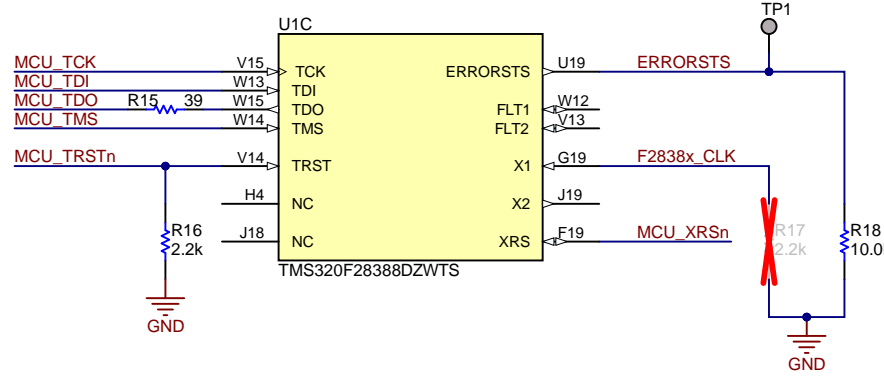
U1C

TP1

MCU_TCK
V15
TCK
MCU_TDI
W13
TDI
MCU_TDO
R15
39
W15
TDO
MCU_TMS
W14
TMS
MCU_TRSTn
V14
TRST
H4
NC
J18
NC
R16
2.2k
GND

ERRORSTS
U19
ERRORSTS
FLT1
W12
FLT2
V13
X1
G19
F2838x_CLK
X2
J19
XRS
F19
MCU_XRSn

TMS320F28388DZWTS

R17
2.2k
R18
10.0
GND